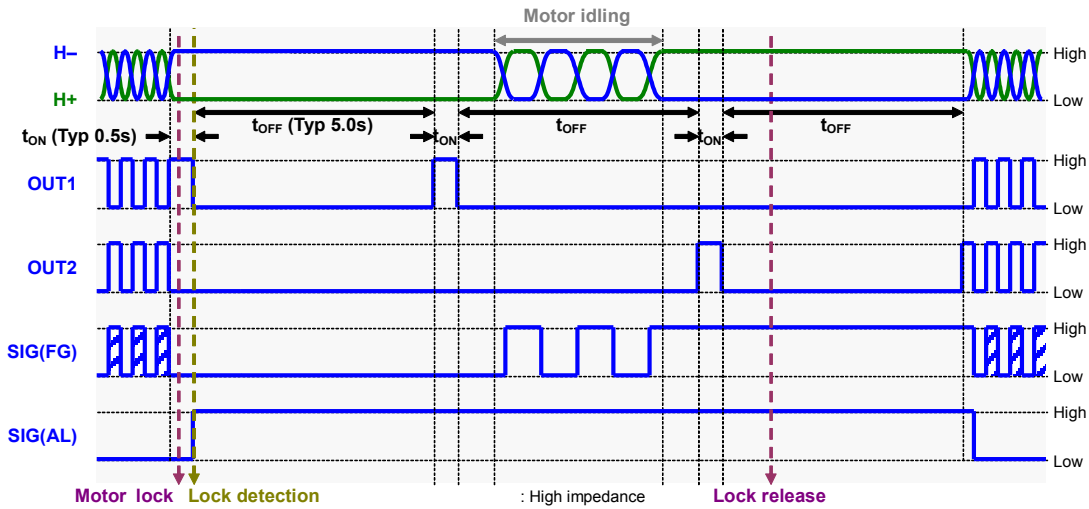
Motor idling

H–

H+

High

Low

$t_{ON}$ (Typ 0.5s)

$t_{OFF}$ (Typ 5.0s)

$t_{ON}$

$t_{OFF}$

$t_{ON}$

$t_{OFF}$

OUT1

High

Low

OUT2

High

Low

SIG(FG)

High

Low

SIG(AL)

High

Low

Motor lock

Lock detection

: High impedance

Lock release